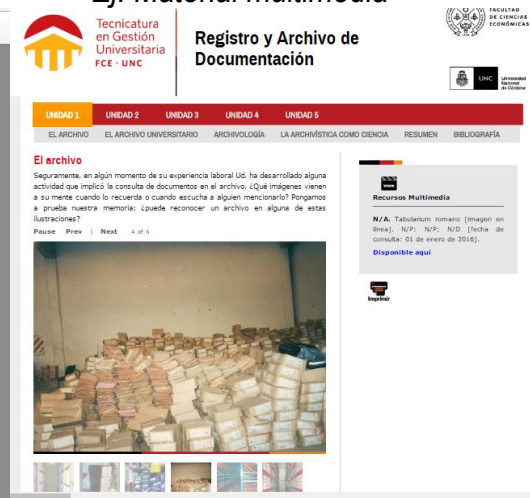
Ej. Material multimedia

Tecnicatura en Gestión Universitaria FCE · UNC

Registro y Archivo de Documentación

FACULTAD DE CIENCIAS ECONÓMICAS

UNC Universidad Nacional de Córdoba

UNIDAD 1 UNIDAD 2 UNIDAD 3 UNIDAD 4 UNIDAD 5

EL ARCHIVO EL ARCHIVO UNIVERSITARIO ARCHIVOLOGÍA LA ARCHIVÍSTICA COMO CIENCIA RESUMEN BIBLIOGRAFÍA

El archivo

Seguramente, en algún momento de su experiencia laboral Ud. ha desarrollado alguna actividad que implicó la consulta de documentos en el archivo. ¿Qué imágenes vienen a su mente cuando lo recuerda o cuando escucha a alguien mencionarlo? Pongamos a prueba nuestra memoria: ¿puede reconocer un archivo en alguna de estas ilustraciones?

Pause Prev | Next 4 of 6

Recursos Multimedia

N/A. Tabularium romano [imagen en línea]. N/P: N/P; N/D [fecha de consulta: 01 de enero de 2016].

Disponible aquí

Imprimir